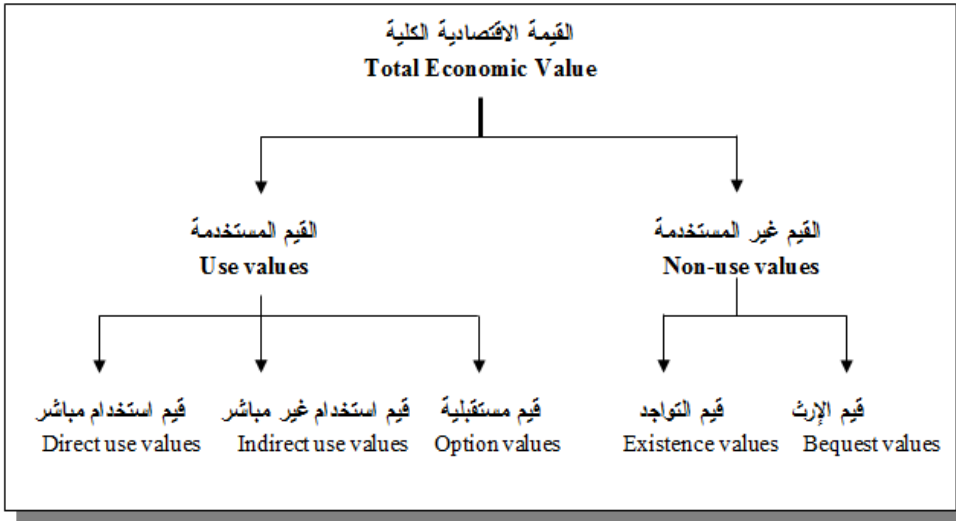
القيمة الاقتصادية الكلية
Total Economic Value

القيم المستخدمة
Use values

القيم غير المستخدمة
Non-use values

قيم استخدام مباشر
Direct use values

قيم استخدام غير مباشر
Indirect use values

قيم مستقبلية
Option values

قيم التواجد
Existence values

قيم الإرث
Bequest values